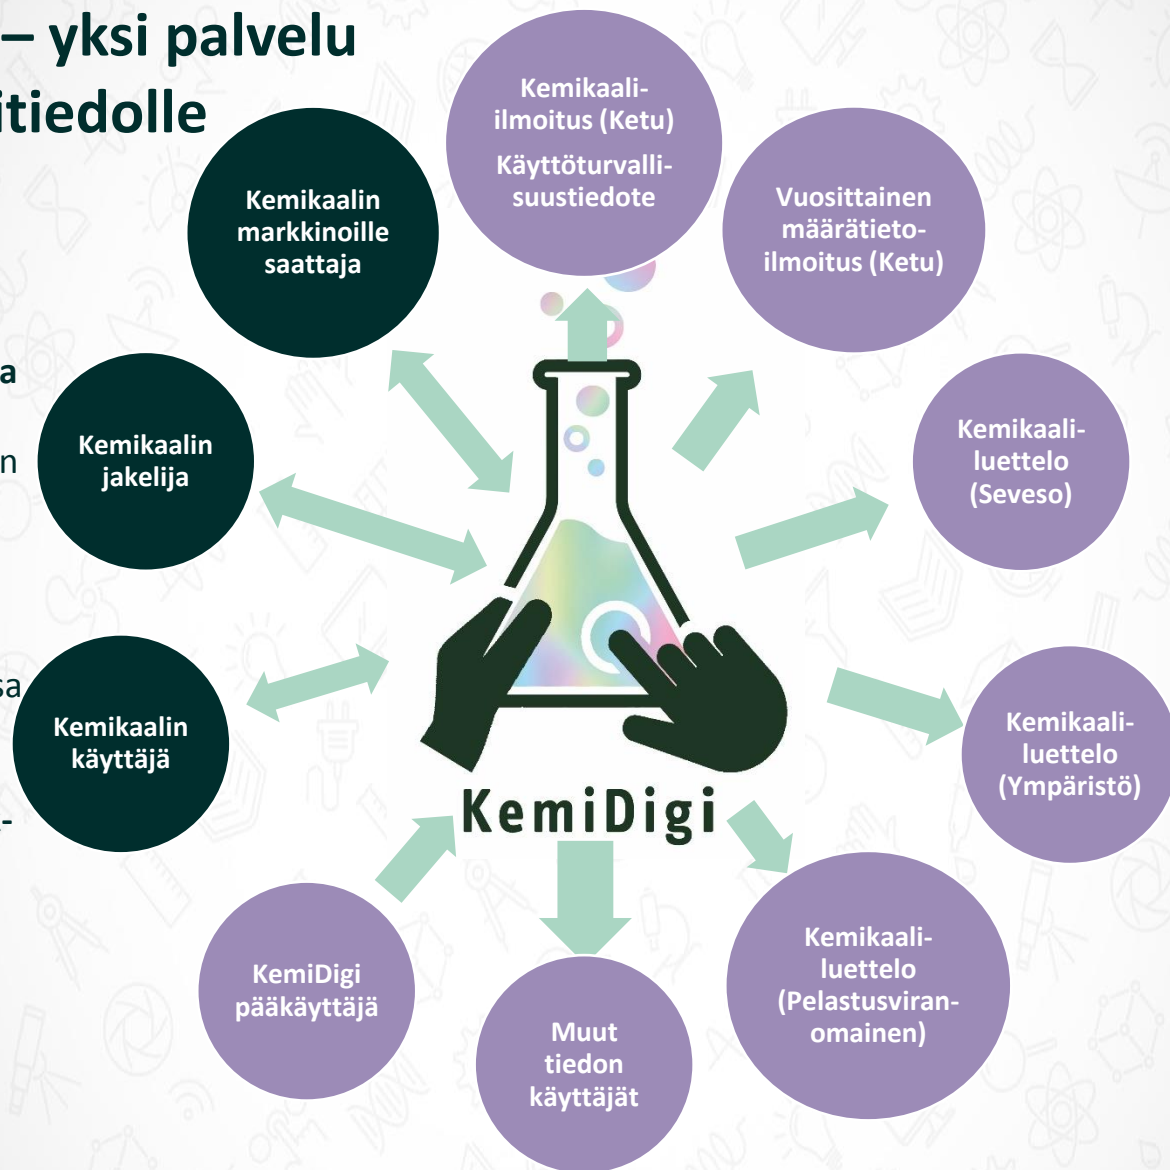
– yksi palvelu
itiedolle

a

n

sa

-

Kemikaalin markkinoille saattaja

Kemikaali-ilmoitus (Ketu)

Käyttöturvallisuustiedote

Vuosittainen määrätieto-ilmoitus (Ketu)

Kemikaalin jakelija

Kemikaali-luettelo (Seveso)

Kemikaalin käyttäjä

KemiDigi

Kemikaali-luettelo (Ympäristö)

KemiDigi pääkäyttäjä

Muut tiedon käyttäjät

Kemikaali-luettelo (Pelastusviranomainen)